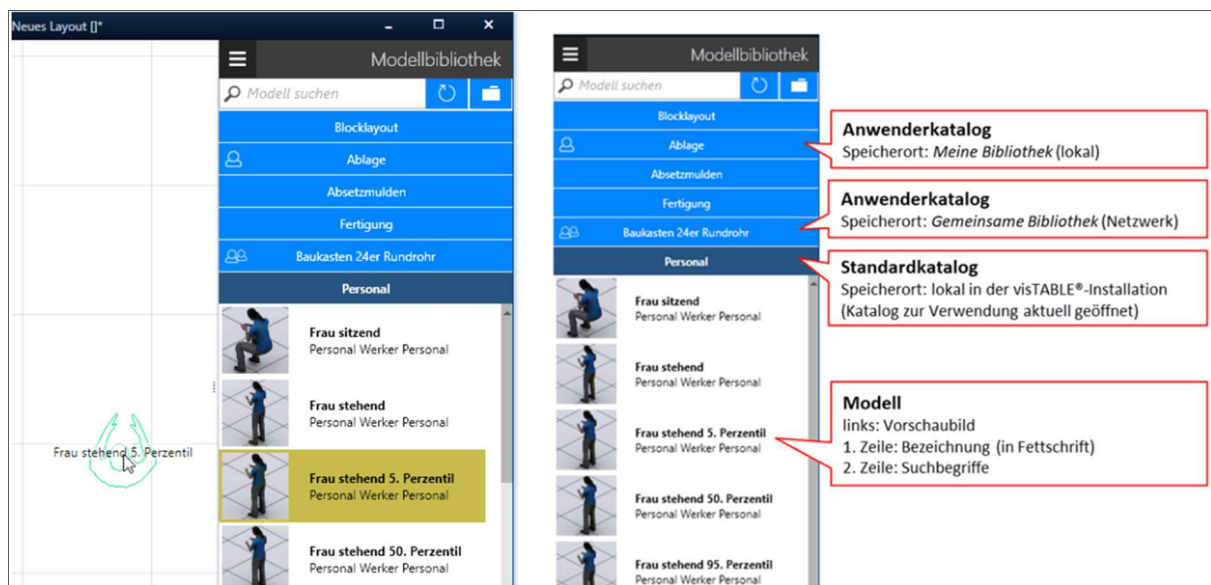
Neues Layout []*

Modellbibliothek

Modell suchen

Blocklayout

Ablage

Absetzmulden

Fertigung

Baukasten 24er Rundrohr

Personal

Frau sitzend
Personal Werker Personal

Frau stehend
Personal Werker Personal

Frau stehend 5. Perzentil
Personal Werker Personal

Frau stehend 50. Perzentil
Personal Werker Personal

Frau stehend 5. Perzentil

Modellbibliothek

Modell suchen

Blocklayout

Ablage

Absetzmulden

Fertigung

Baukasten 24er Rundrohr

Personal

Frau sitzend
Personal Werker Personal

Frau stehend
Personal Werker Personal

Frau stehend 5. Perzentil
Personal Werker Personal

Frau stehend 50. Perzentil
Personal Werker Personal

Frau stehend 95. Perzentil
Personal Werker Personal

**Anwenderkatalog**
Speicherort: *Meine Bibliothek* (lokal)

**Anwenderkatalog**
Speicherort: *Gemeinsame Bibliothek* (Netzwerk)

**Standardkatalog**
Speicherort: lokal in der visTABLE®-Installation (Katalog zur Verwendung aktuell geöffnet)

**Modell**
links: Vorschaubild
1. Zeile: Bezeichnung (in Fettschrift)
2. Zeile: Suchbegriffe